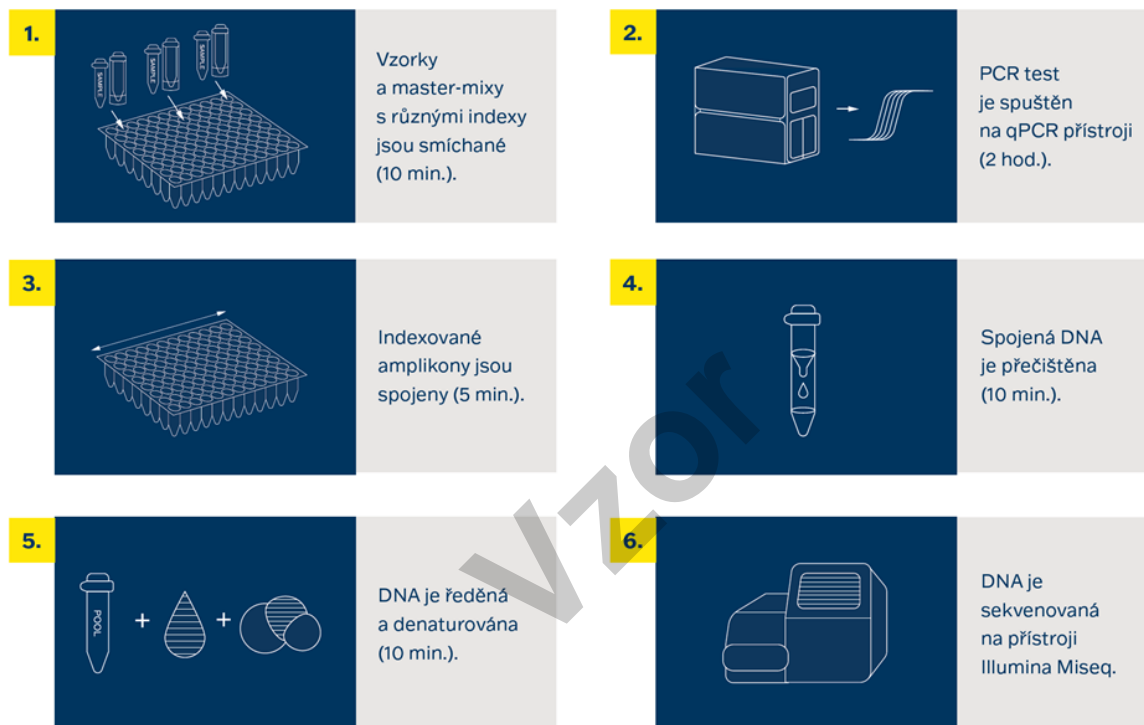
1.

SAMPLE SAMPLE SAMPLE

Vzorky a master-mixy s různými indexy jsou smíchané (10 min.).

2.

PCR test je spuštěn na qPCR přístroji (2 hod.).

3.

Indexované amplikony jsou spojeny (5 min.).

4.

Spojená DNA je přečištěna (10 min.).

5.

POOL

+ +

DNA je ředěná a denaturována (10 min.).

6.

DNA je sekvenovaná na přístroji Illumina Miseq.

Vzor